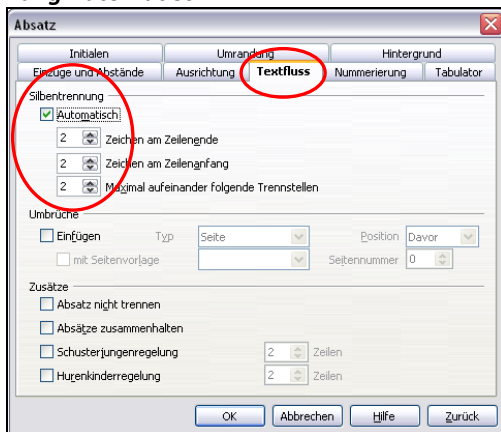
Absatz

Initialen | Umrandung | Hintergrund
Einzüge und Abstände | Ausrichtung | Textfluss | Nummerierung | Tabulator

Silbentrennung
Automatisch
2 Zeichen am Zeilenende
2 Zeichen am Zeilenanfang
2 Maximal aufeinander folgende Trennstellen

Umbrüche
Einfügen Typ Seite Position Davor
mit Seitenvorlage Seitennummer 0

Zusätze
Absatz nicht trennen
Absätze zusammenhalten
Schusterjungenregelung 2 Zeilen
Hurenkinderregelung 2 Zeilen

OK Abbrechen Hilfe Zurück